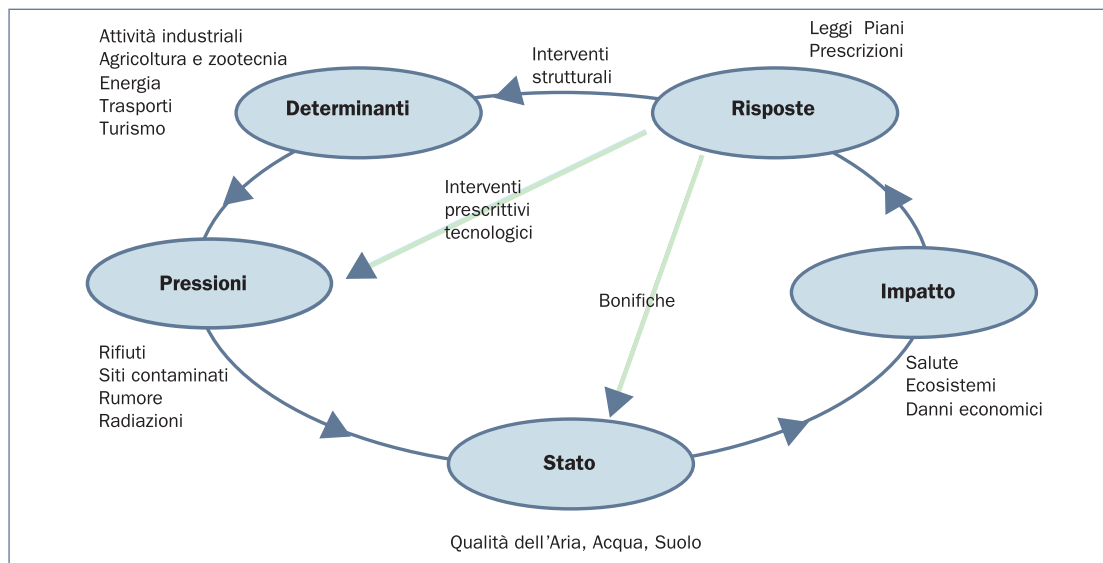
Attività industriali
Agricoltura e zootecnia
Energia
Trasporti
Turismo

Interventi strutturali

Leggi Piani
Prescrizioni

Determinanti

Risposte

Interventi prescrittivi tecnologici

Pressioni

Bonifiche

Impatto

Rifiuti
Siti contaminati
Rumore
Radiazioni

Salute
Ecosistemi
Danni economici

Stato

Qualità dell'Aria, Acqua, Suolo